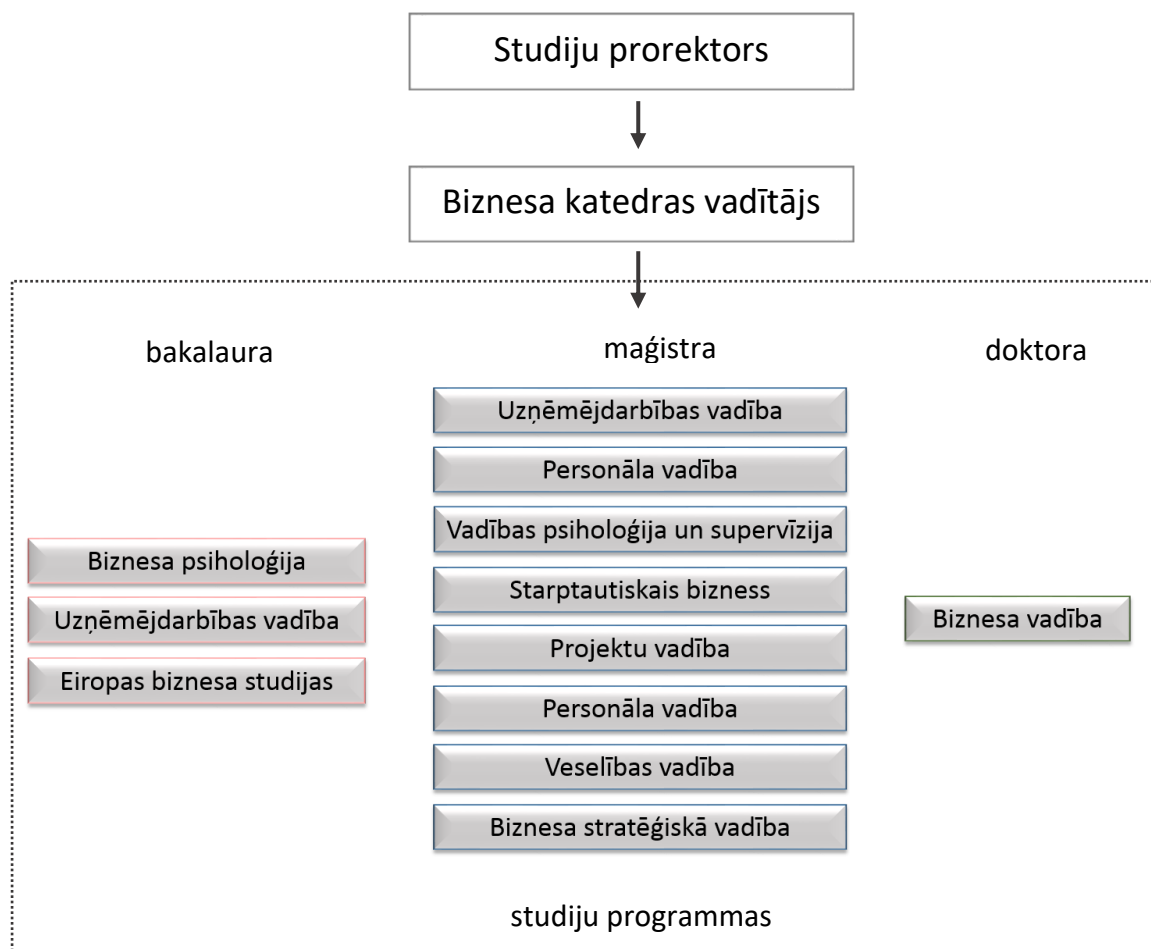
Studiju prorektors

Biznesa katedras vadītājs

bakalaura

maģistra

doktora

Uzņēmējdarbības vadība

Personāla vadība

Vadības psiholoģija un supervīzija

Starptautiskais bizness

Projektu vadība

Personāla vadība

Veselības vadība

Biznesa stratēģiskā vadība

Biznesa psiholoģija

Uzņēmējdarbības vadība

Eiropas biznesa studijas

Biznesa vadība

studiju programmas